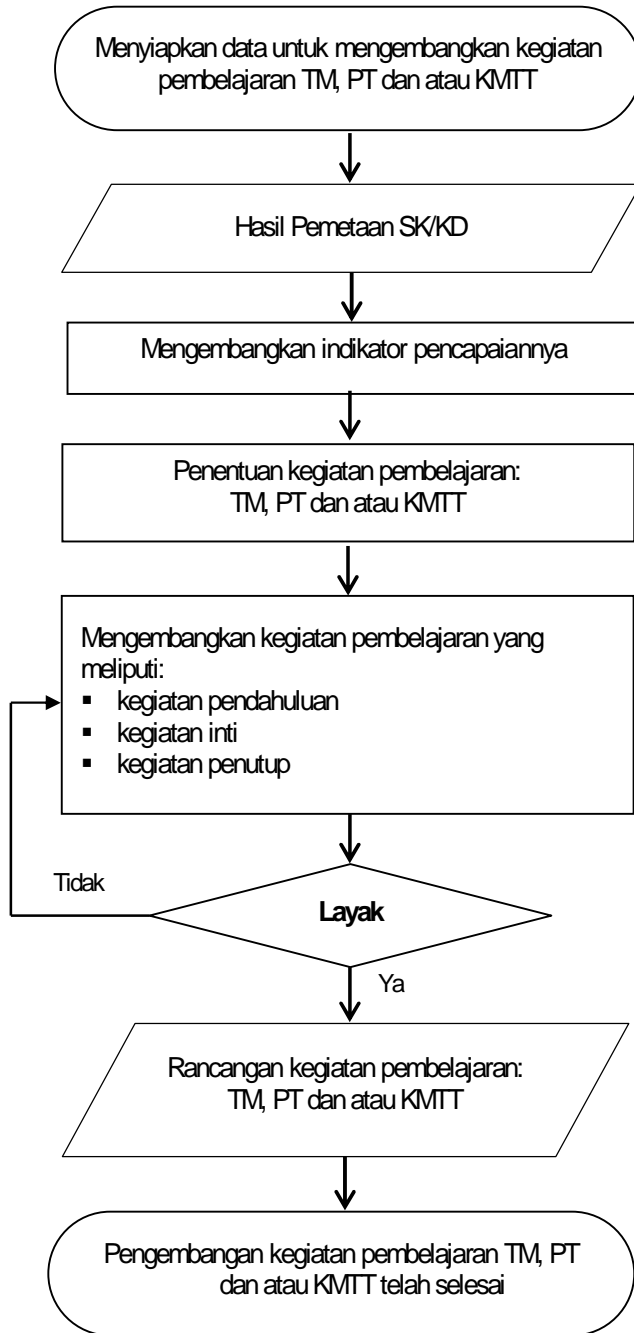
Menyiapkan data untuk mengembangkan kegiatan pembelajaran TM, PT dan atau KMTT

Hasil Pemetaan SK/KD

Mengembangkan indikator pencapaiannya

Penentuan kegiatan pembelajaran: TM, PT dan atau KMTT

Mengembangkan kegiatan pembelajaran yang meliputi:
- kegiatan pendahuluan
- kegiatan inti
- kegiatan penutup

Tidak

**Layak**

Ya

Rancangan kegiatan pembelajaran: TM, PT dan atau KMTT

Pengembangan kegiatan pembelajaran TM, PT dan atau KMTT telah selesai